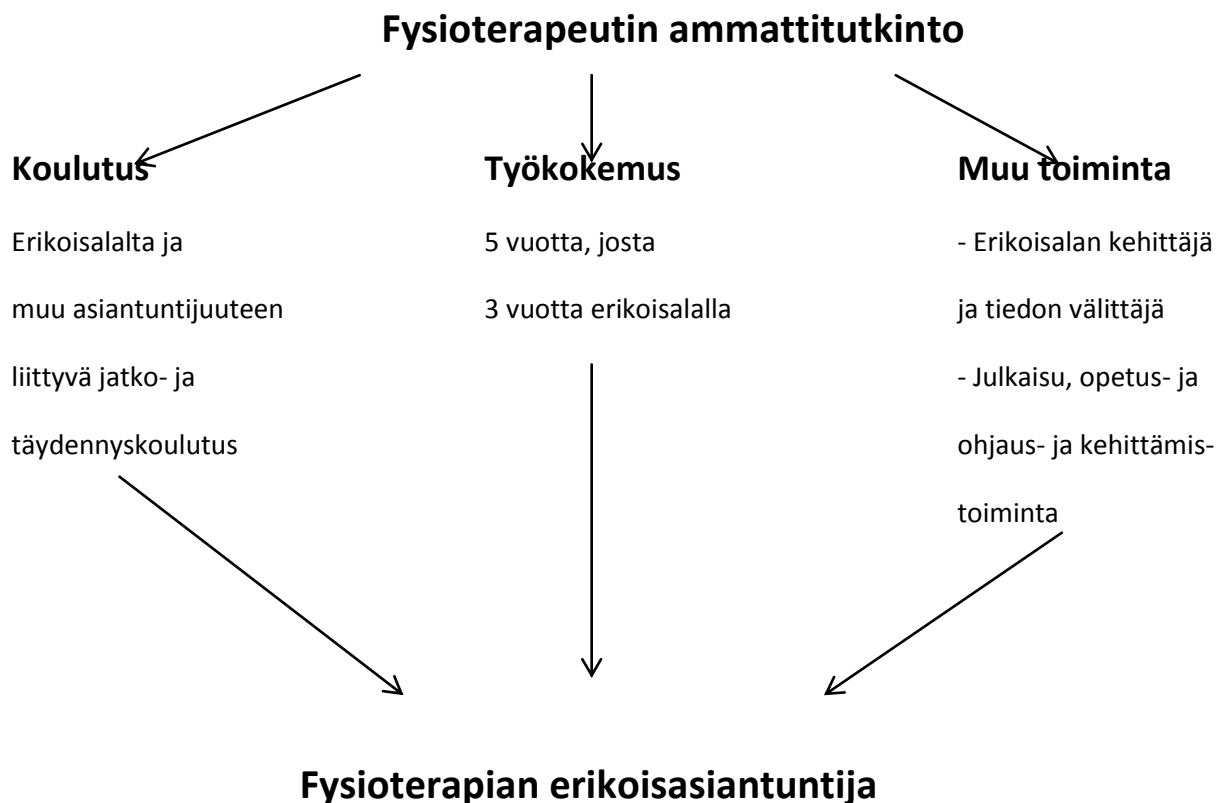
Fysioterapeutin ammattitutkinto

Koulutus

Erikoisalalta ja muu asiantuntijuuteen liittyvä jatko- ja täydennyskoulutus

Työkokemus

5 vuotta, josta 3 vuotta erikoisalalla

Muu toiminta

- Erikoisalan kehittäjä ja tiedon välittäjä
- Julkaisu, opetus- ja ohjaus- ja kehittämistoiminta

Fysioterapian erikoisasiantuntija